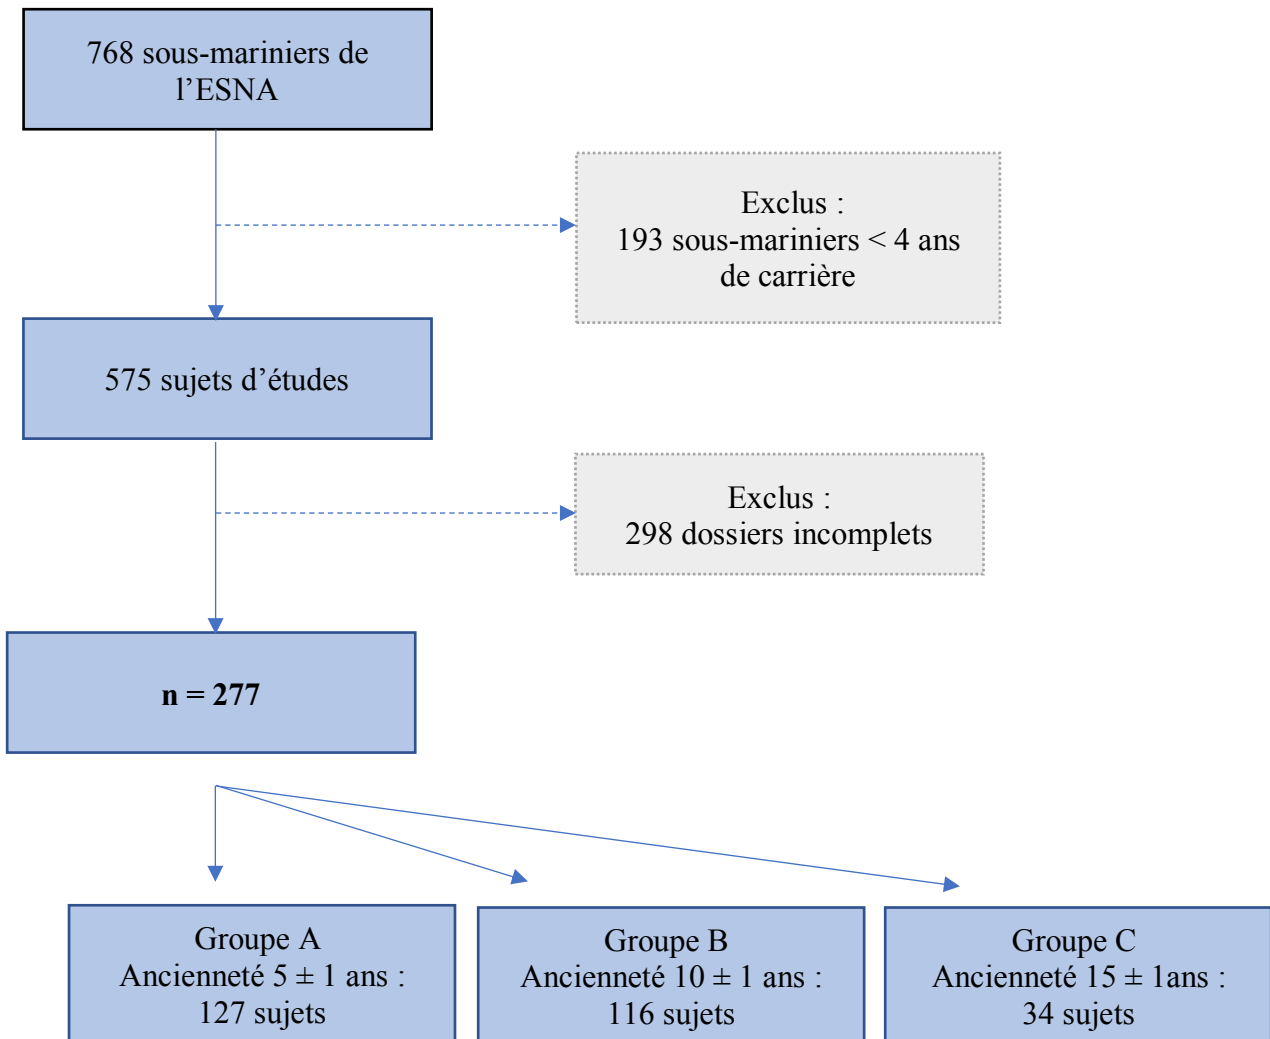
768 sous-mariniers de l’ESNA

Exclus :
193 sous-mariniers < 4 ans de carrière

575 sujets d’études

Exclus :
298 dossiers incomplets

**n = 277**

Groupe A
Ancienneté 5 ± 1 ans :
127 sujets

Groupe B
Ancienneté 10 ± 1 ans :
116 sujets

Groupe C
Ancienneté 15 ± 1ans :
34 sujets